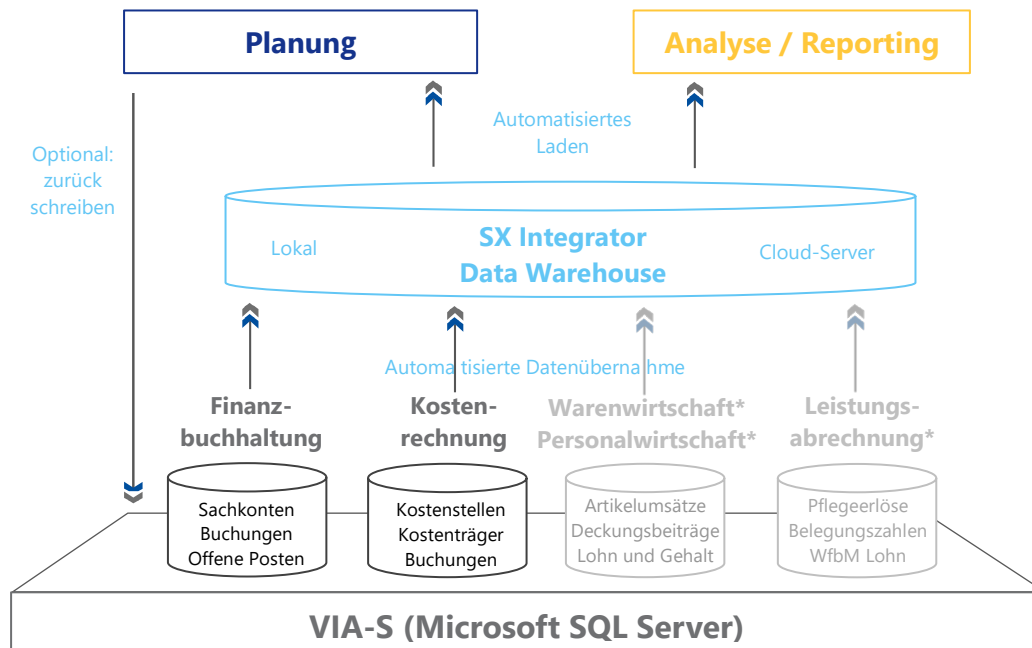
Planung

Analyse / Reporting

Optional: zurück schreiben

Automatisiertes Laden

Lokal

SX Integrator
Data Warehouse

Cloud-Server

Automatisierte Datenübernahme

Finanzbuchhaltung

Kostenrechnung

Warenwirtschaft*
Personalwirtschaft*

Leistungsabrechnung*

Sachkonten
Buchungen
Offene Posten

Kostenstellen
Kostenträger
Buchungen

Artikelumsätze
Deckungsbeiträge
Lohn und Gehalt

Pflegeerlöse
Belegungszahlen
WfbM Lohn

VIA-S (Microsoft SQL Server)